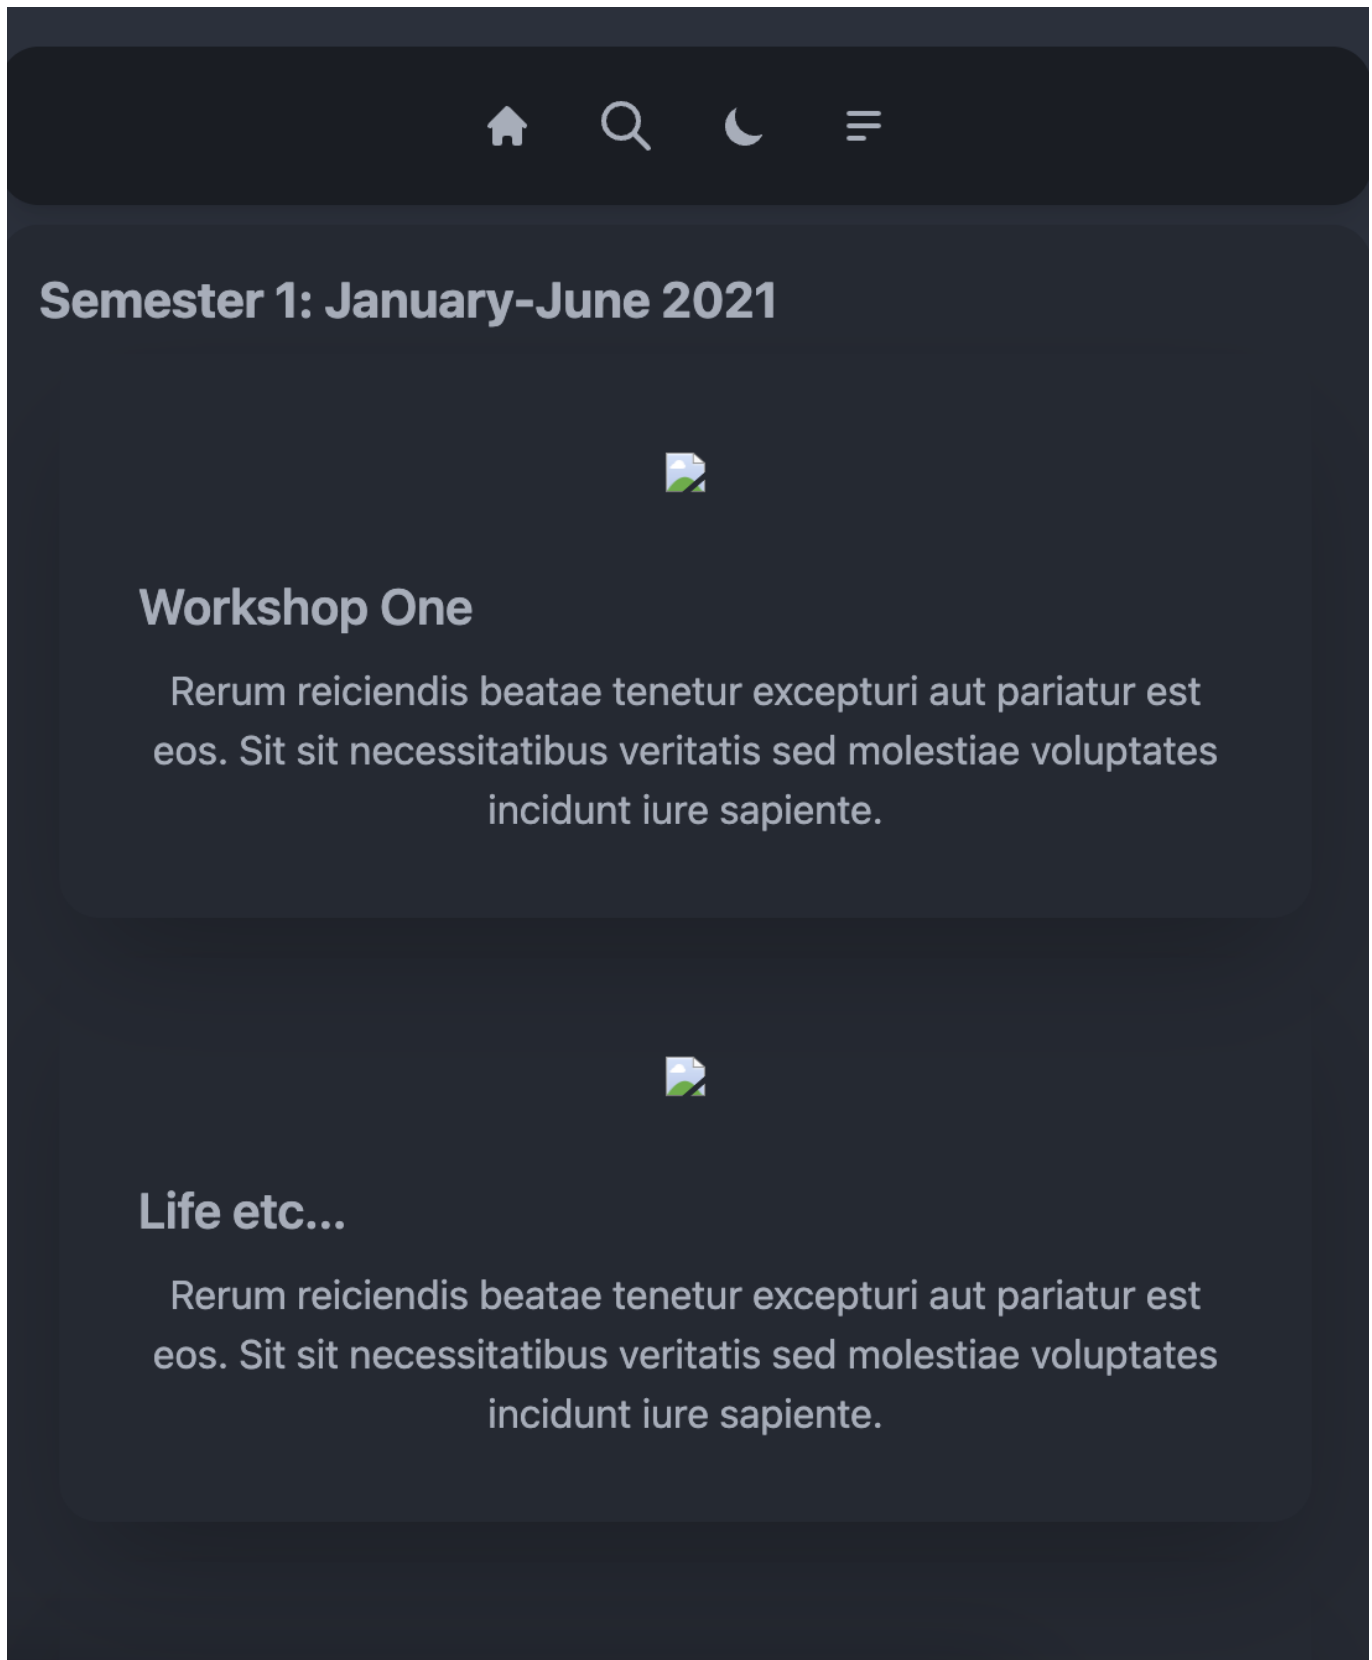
Semester 1: January-June 2021

Workshop One

Rerum reiciendis beatae tenetur excepturi aut pariatur est eos. Sit sit necessitatibus veritatis sed molestiae voluptates incidunt iure sapiente.

Life etc...

Rerum reiciendis beatae tenetur excepturi aut pariatur est eos. Sit sit necessitatibus veritatis sed molestiae voluptates incidunt iure sapiente.